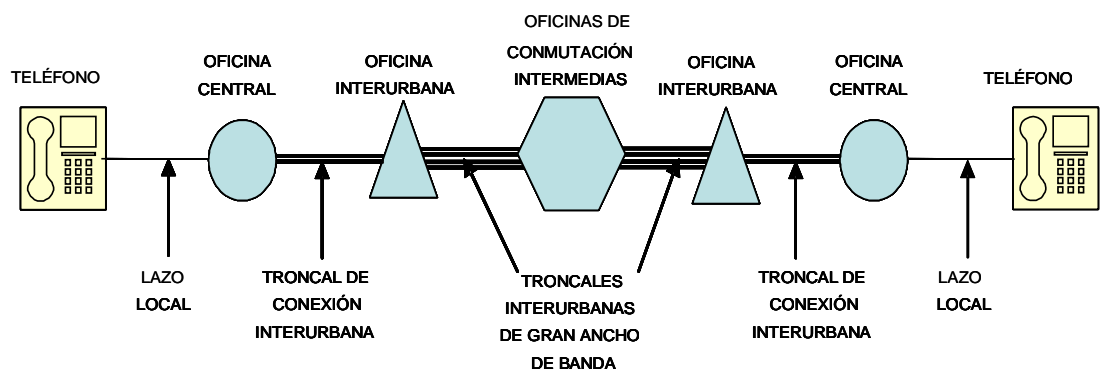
TELÉFONO

OFICINA CENTRAL

OFICINA INTERURBANA

OFICINAS DE CONMUTACIÓN INTERMEDIAS

OFICINA INTERURBANA

OFICINA CENTRAL

TELÉFONO

LAZO LOCAL

TRONCAL DE CONEXIÓN INTERURBANA

TRONCALES INTERURBANAS DE GRAN ANCHO DE BANDA

TRONCAL DE CONEXIÓN INTERURBANA

LAZO LOCAL